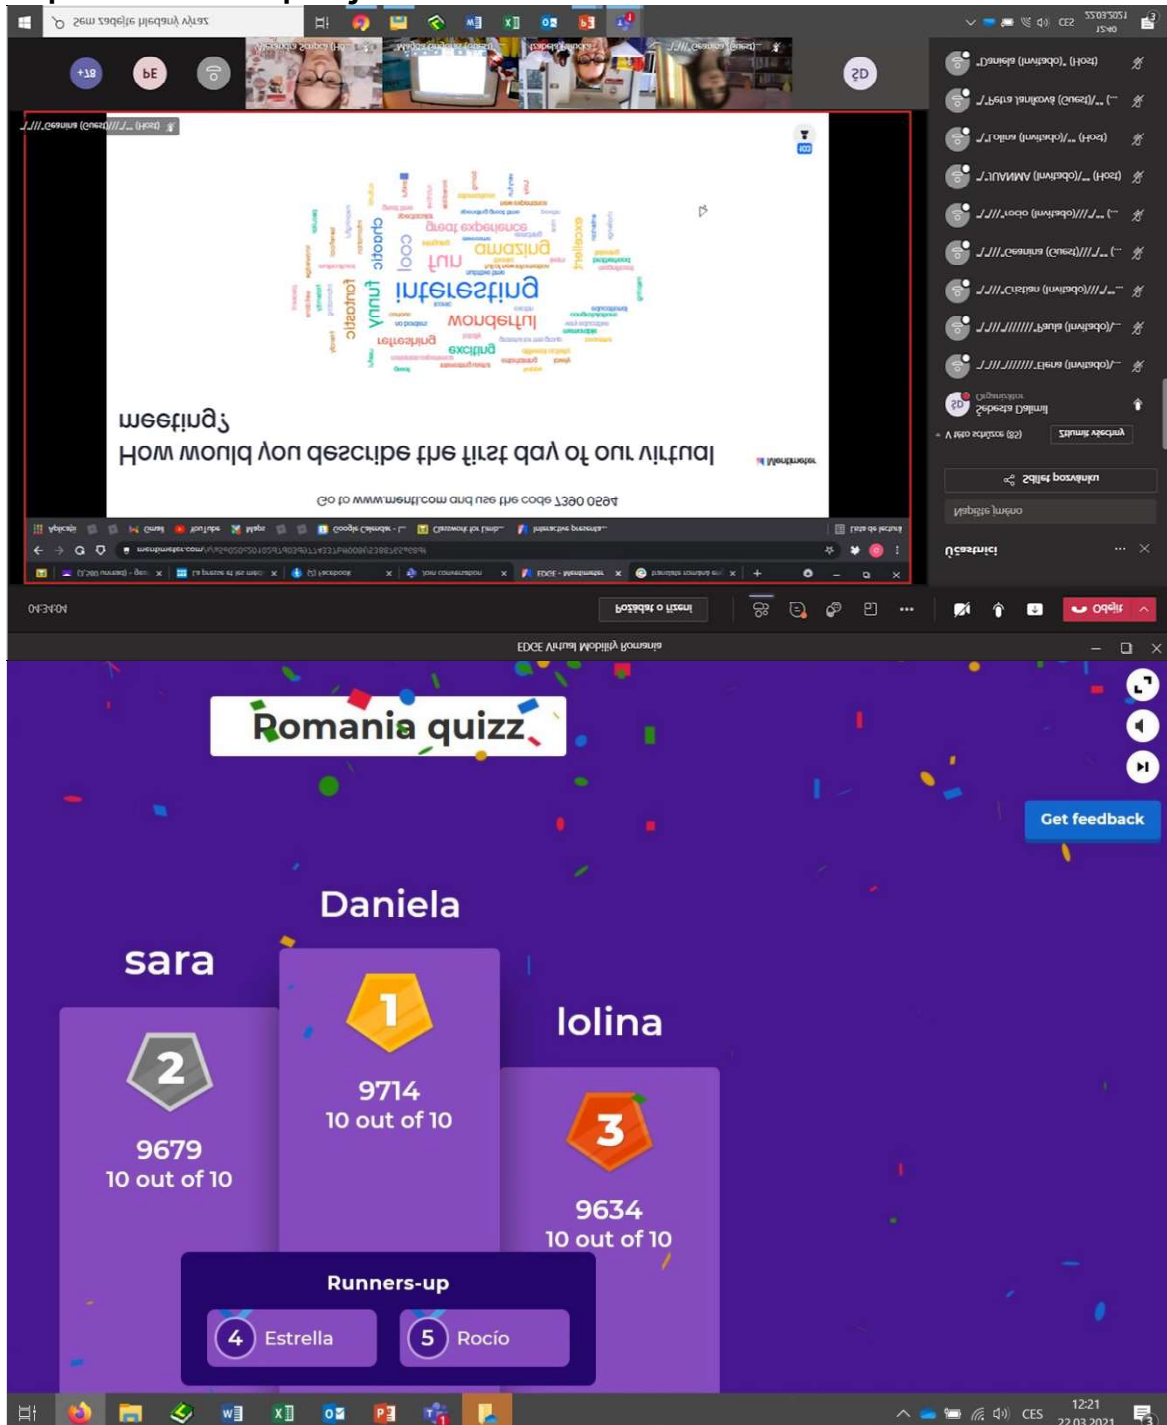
Sem zadejte hledaný výraz

+78 PE SD

How would you describe the first day of our virtual meeting?

interesting
fun
amazing
wonderful
cool
funny
chaotic
fantastic
refreshing
exciting
great experience
excellent

Go to www.menti.com and use the code 7390 0594

Mentimeter

Daniela (invitado) (Host)
Petra Janíková (Guest)
Lolina (invitado) (Host)
JUANMA (invitado) (Host)
rocio (invitado)
Cesarina (Guest)
Cristian (invitado)
Paula (invitado)
Elena (invitado)
Seberta Dalmili
Organizátor

Ztlumit všechny

Sdílet pozvánku

Napište jméno

Účastníci

01:34:04

Požádat o řízení

Odejít

EDGE Virtual Mobility Romania

Romania quizz

Get feedback

Daniela
1
9714
10 out of 10

sara
2
9679
10 out of 10

lolina
3
9634
10 out of 10

Runners-up
4 Estrella
5 Rocío

CES
12:21
22.03.2021